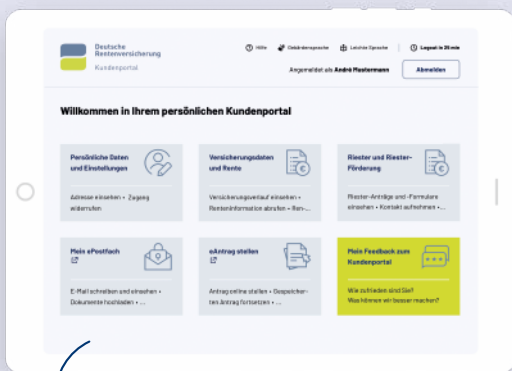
Deutsche Rentenversicherung

Kundenportal

Hilfe Gebärdensprache Leichte Sprache Logout in 29 min

Angemeldet als André Mustermann Abmelden

Willkommen in Ihrem persönlichen Kundenportal

Persönliche Daten und Einstellungen

Adresse einsehen • Zugang widerrufen

Versicherungsdaten und Rente

Versicherungsverlauf einsehen • Renteninformation abrufen • Ren-...

Riester und Riester-Förderung

Riester-Anträge und -Formulare einsehen • Kontakt aufnehmen • ...

Mein ePostfach

E-Mail schreiben und einsehen • Dokumente hochladen • ...

eAntrag stellen

Antrag online stellen • Gespeicherten Antrag fortsetzen • ...

Mein Feedback zum Kundenportal

Wie zufrieden sind Sie? Was können wir besser machen?